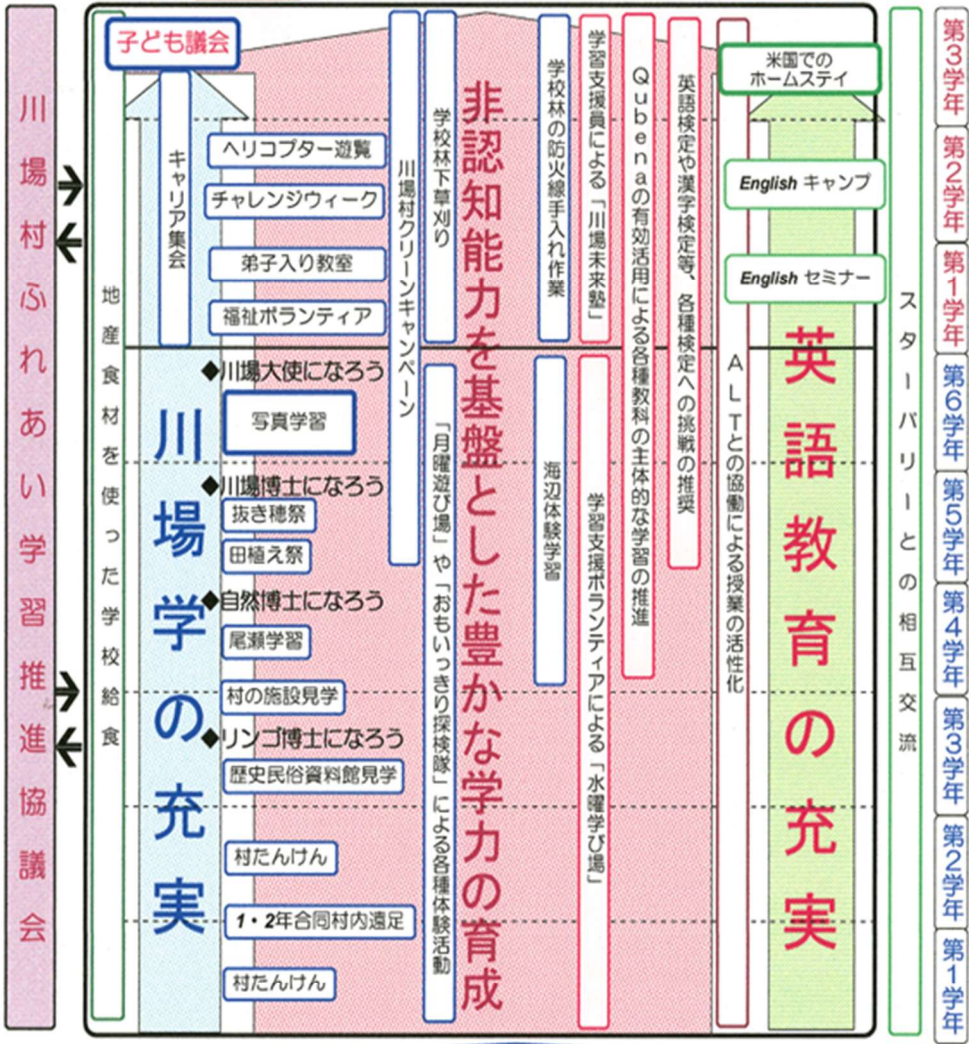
川場村ふれあい学習推進協議会

子ども議会

キャリア集会

地産食材を使った学校給食

ヘリコプター遊覧
チャレンジウィーク
弟子入り教室
福祉ボランティア

◆川場大使になろう
写真学習
◆川場博士になろう
抜き穂祭
田植え祭
◆自然博士になろう
尾瀬学習
村の施設見学
◆リンゴ博士になろう
歴史民俗資料館見学
村たんけん
1・2年合同村内遠足
村たんけん

川場学の充実

川場村クリーンキャンペーン

学校林下草刈り

「月曜遊び場」や「おもいっきり探検隊」による各種体験活動

非認知能力を基盤とした豊かな学力の育成

学校林の防火線手入れ作業

海辺体験学習

学習支援員による「川場未来塾」

学習支援ボランティアによる「水曜学び場」

Qubenaの有効活用による各種教科の主体的な学習の推進

英語検定や漢字検定等、各種検定への挑戦の推奨

ALTとの協働による授業の活性化

米国でのホームステイ

English キャンプ

English セミナー

英語教育の充実

スターバリーとの相互交流

第3学年
第2学年
第1学年
第6学年
第5学年
第4学年
第3学年
第2学年
第1学年